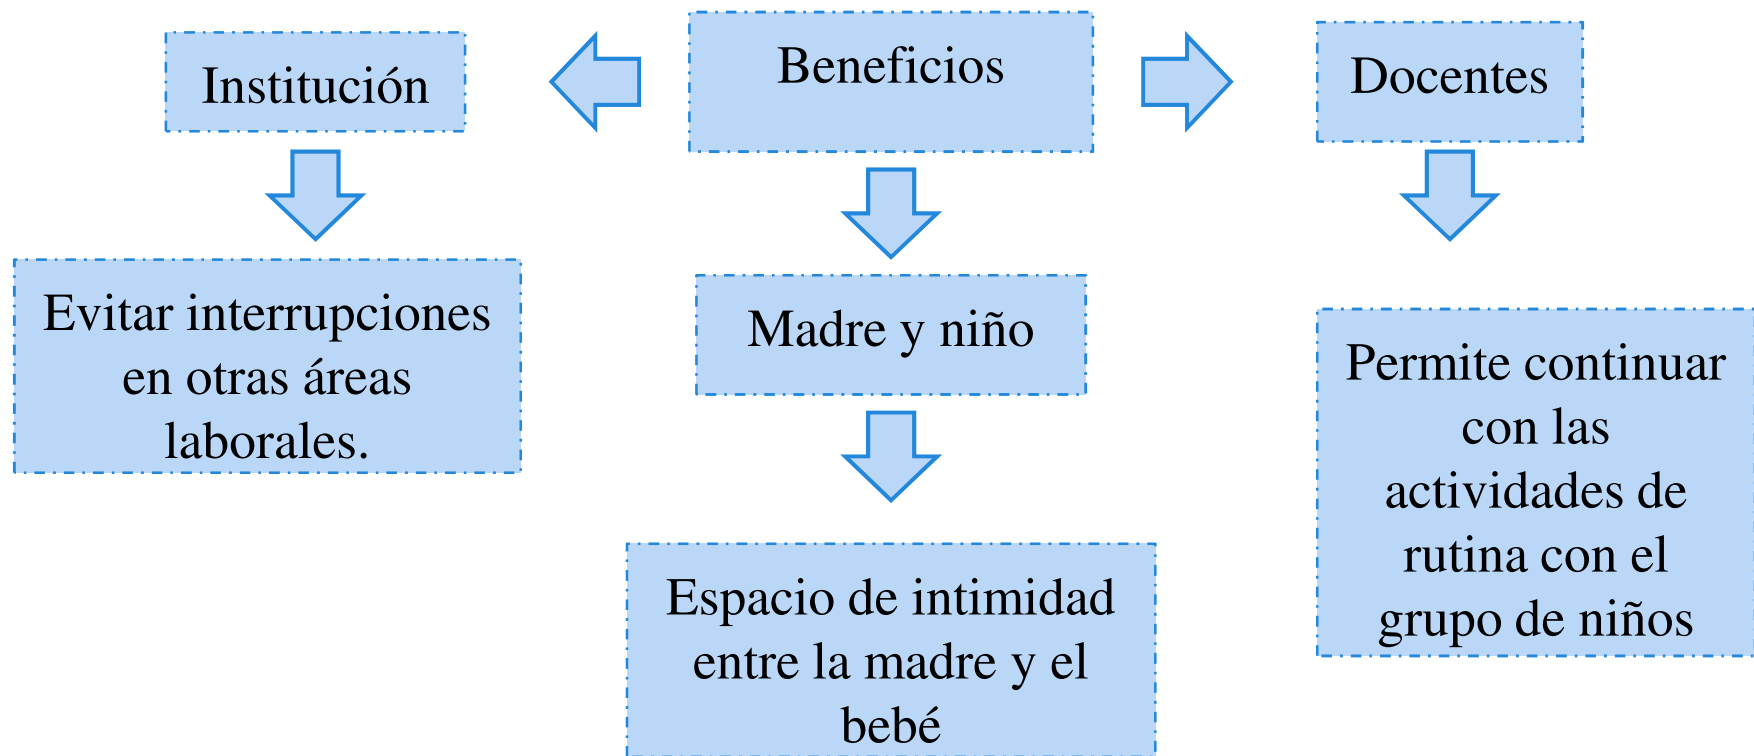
Beneficios

Institución

Evitar interrupciones en otras áreas laborales.

Madre y niño

Espacio de intimidad entre la madre y el bebé

Docentes

Permite continuar con las actividades de rutina con el grupo de niños